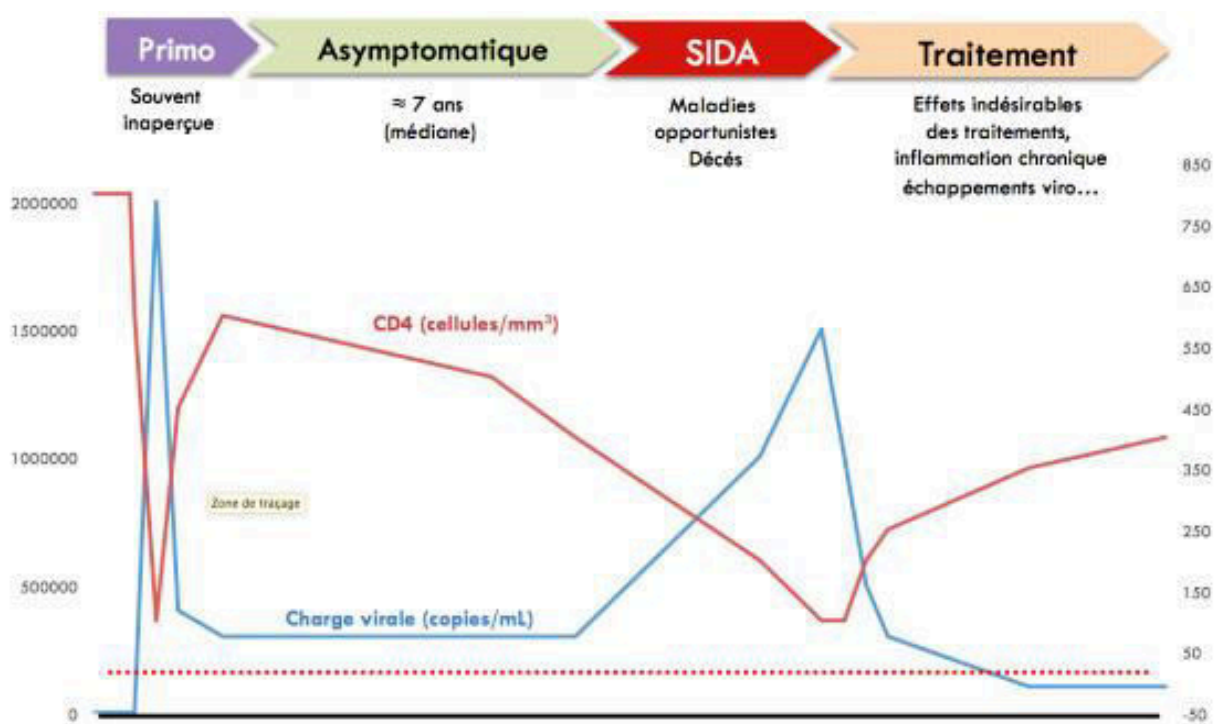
Primo

Souvent inaperçue

Asymptomatique

≈ 7 ans (médiane)

SIDA

Maladies opportunistes Décès

Traitement

Effets indésirables des traitements, inflammation chronique échappements viro...

2000000

1500000

1000000

500000

0

850

750

650

550

450

350

250

150

50

-50

CD4 (cellules/mm$^3$)

Zone de traçage

Charge virale (copies/mL)